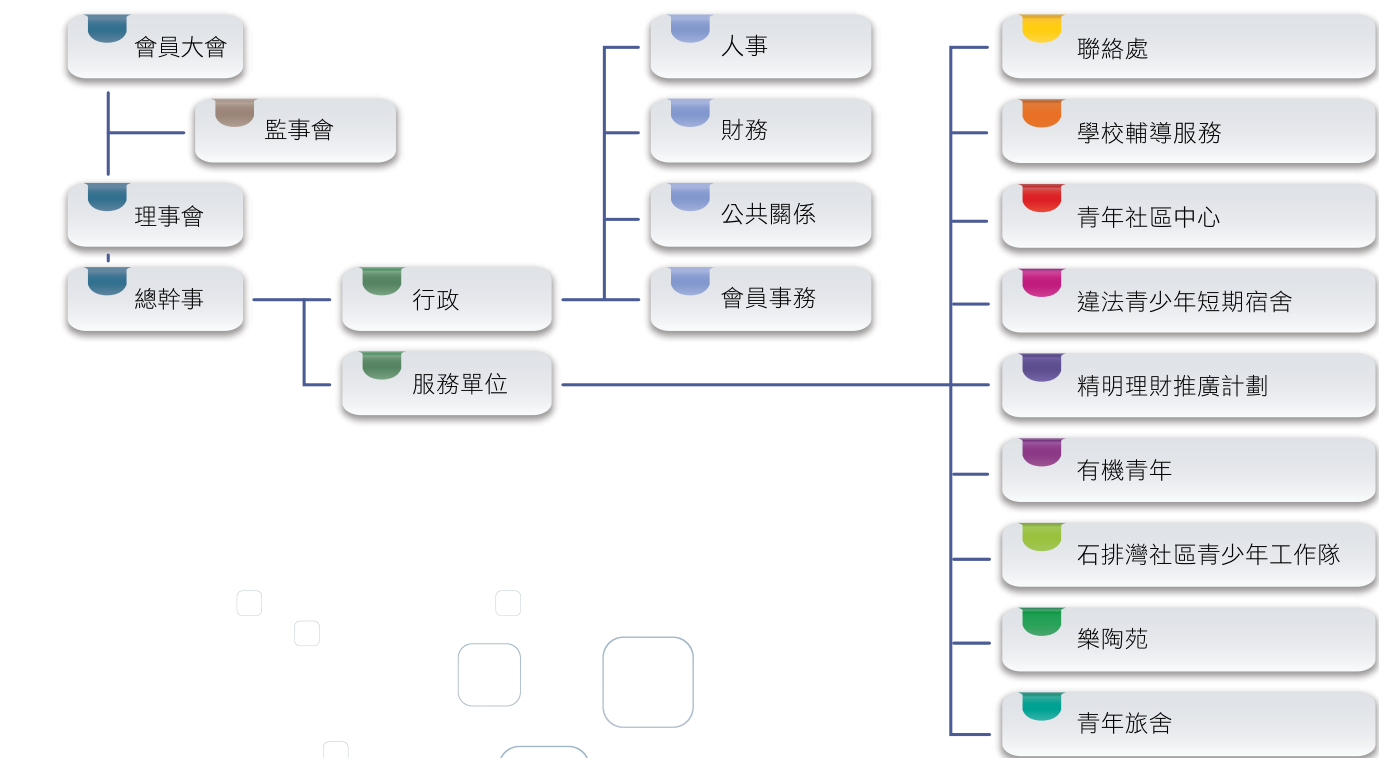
會員大會

監事會

理事會

總幹事

行政

服務單位

人事

財務

公共關係

會員事務

聯絡處

學校輔導服務

青年社區中心

違法青少年短期宿舍

精明理財推廣計劃

有機青年

石排灣社區青少年工作隊

樂陶苑

青年旅舍